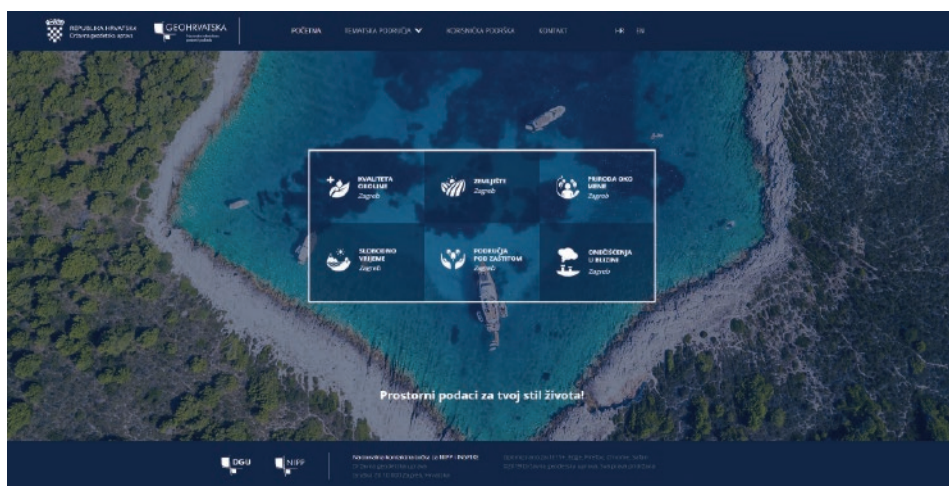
REPUBLIKA HRVATSKA
Državna geodetska uprava

GEOHRVATSKA
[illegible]

POČETNA
TEMATSKA PODRUČJA
KORISNIČKA PODRŠKA
KONTAKT
HR EN

KVALITETA OKOLIŠA
Zagreb

ZEMLJIŠTE
Zagreb

PRIRODA OKO MENE
Zagreb

SLOBODNO VRIJEME
Zagreb

PODRUČJA POD ZAŠTITOM
Zagreb

ONEČIŠĆENJA U BLIZINI
Zagreb

Prostorni podaci za tvoj stil života!

DGU
NIPP

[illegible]
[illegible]
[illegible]

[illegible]
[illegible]